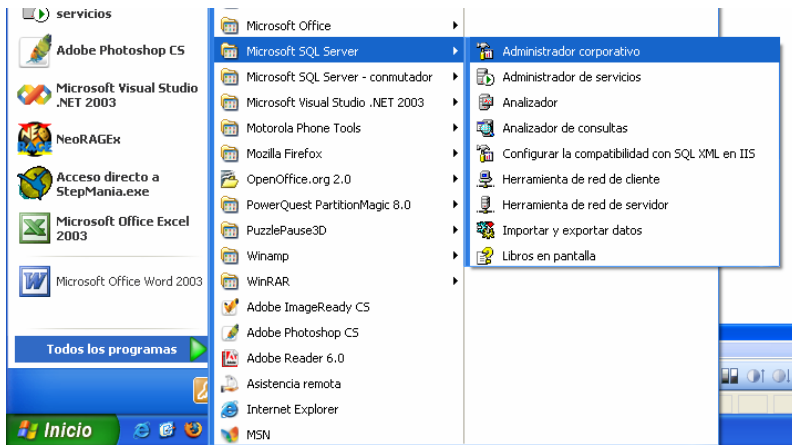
servicios

Adobe Photoshop CS

Microsoft Visual Studio .NET 2003

NeoRAGEx

Acceso directo a StepMania.exe

Microsoft Office Excel 2003

Microsoft Office Word 2003

Todos los programas

Inicio

Microsoft Office
Microsoft SQL Server
Microsoft SQL Server - conmutador
Microsoft Visual Studio .NET 2003
Motorola Phone Tools
Mozilla Firefox
OpenOffice.org 2.0
PowerQuest PartitionMagic 8.0
PuzzlePause3D
Winamp
WinRAR
Adobe ImageReady CS
Adobe Photoshop CS
Adobe Reader 6.0
Asistencia remota
Internet Explorer
MSN

Administrador corporativo
Administrador de servicios
Analizador
Analizador de consultas
Configurar la compatibilidad con SQL XML en IIS
Herramienta de red de cliente
Herramienta de red de servidor
Importar y exportar datos
Libros en pantalla